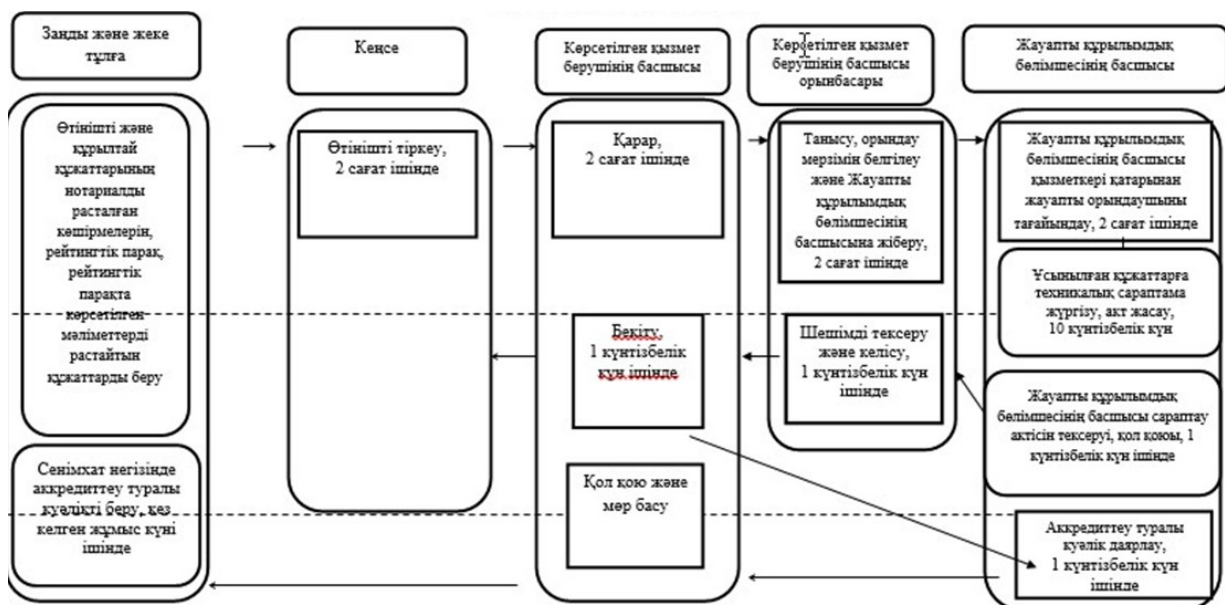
Заңды және жеке тұлға

Кеңсе

Көрсетілген қызмет берушінің басшысы

Көрсетілген қызмет берушінің басшысы орынбасары

Жауапты құрылымдық бөлімшесінің басшысы

Өтінішті және құрылтай құжаттарының нотариалды расталған көшірмелерін, рейтингтік парақ, рейтингтік парақта көрсетілген мәліметтерді растайтын құжаттарды беру

Өтінішті тіркеу, 2 сағат ішінде

Қарар, 2 сағат ішінде

Танысу, орындау мерзімін белгілеу және Жауапты құрылымдық бөлімшесінің басшысына жіберу, 2 сағат ішінде

Жауапты құрылымдық бөлімшесінің басшысы қызметкері қатарынан жауапты орындаушыны тағайындау, 2 сағат ішінде

Ұсынылған құжаттарға техникалық сараптама жүргізу, акт жасау, 10 күнтізбелік күн

Бекіту, 1 күнтізбелік күн ішінде

Шешімді тексеру және келісу, 1 күнтізбелік күн ішінде

Жауапты құрылымдық бөлімшесінің басшысы сараптау актісін тексеруі, қол қоюы, 1 күнтізбелік күн ішінде

Сенімхат негізінде аккредиттеу туралы куәлікті беру, кез келген жұмыс күні ішінде

Қол қою және мөр басу

Аккредиттеу туралы куәлік даярлау, 1 күнтізбелік күн ішінде